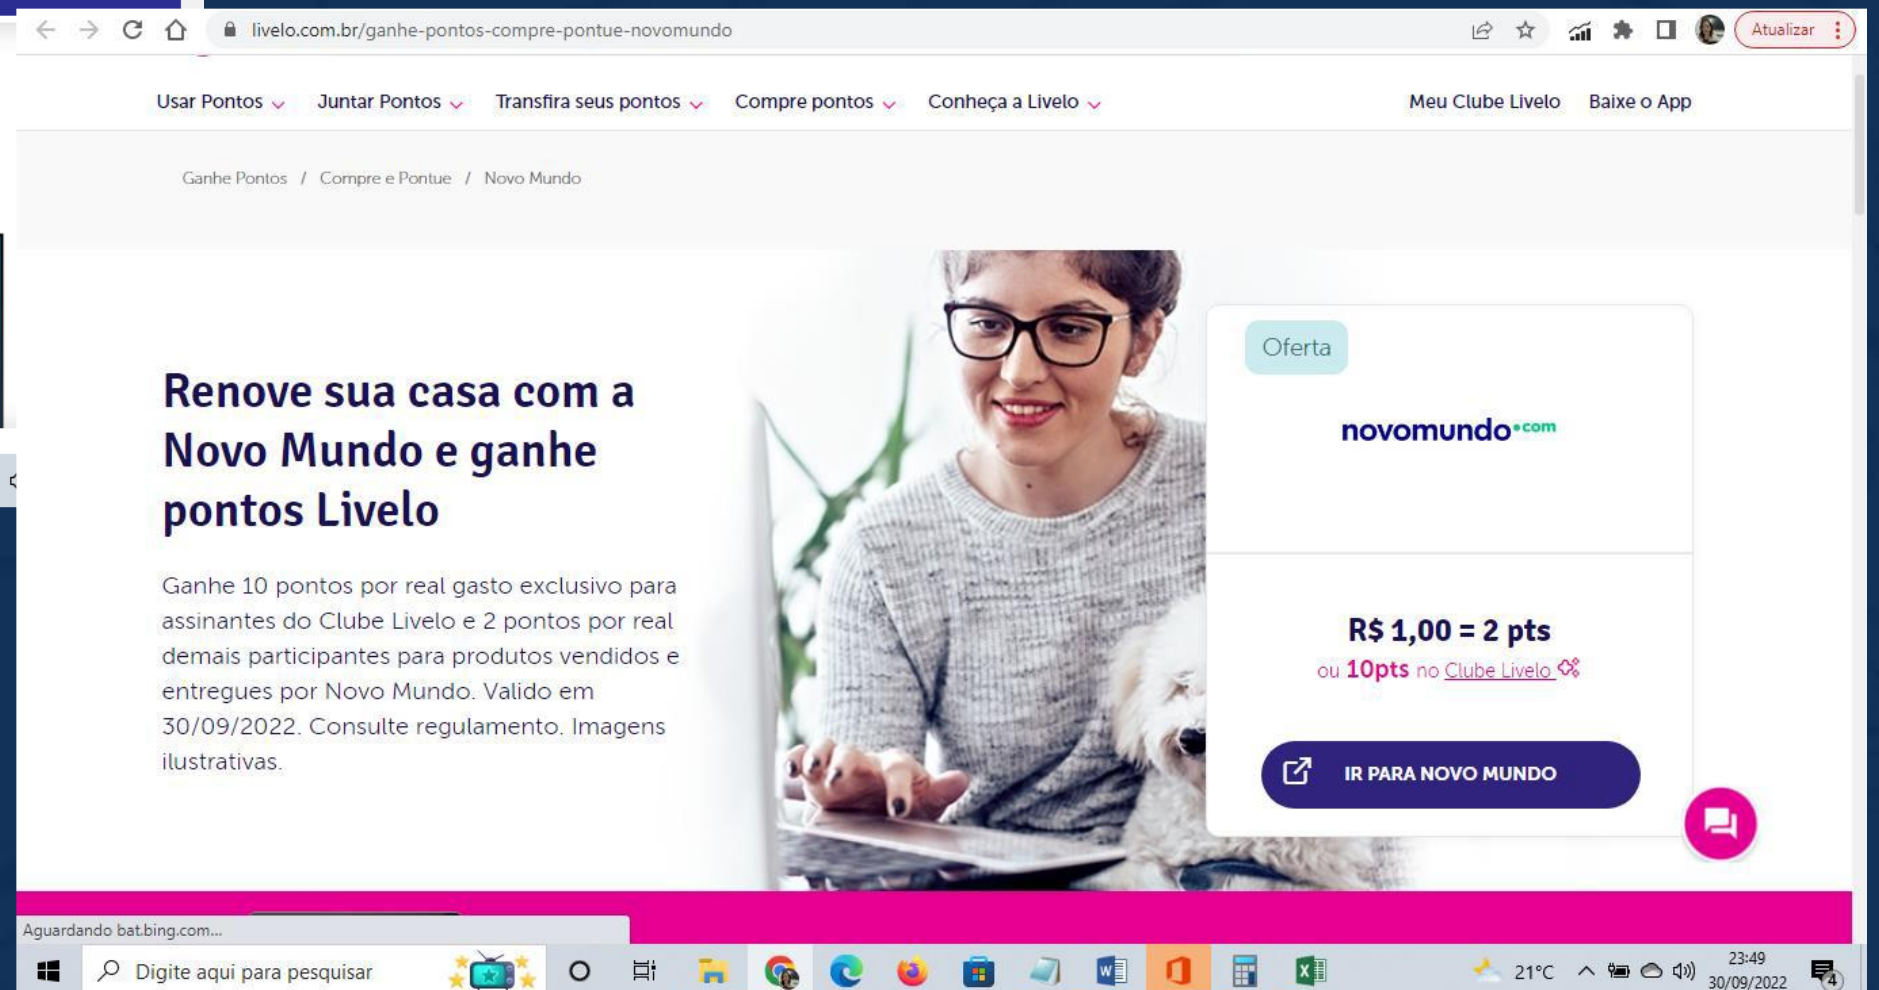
livelo.com.br/ganhe-pontos-compre-pontue-novomundo

Atualizar

Usar Pontos Juntar Pontos Transfira seus pontos Compre pontos Conheça a Livelo Meu Clube Livelo Baixe o App

Ganhe Pontos / Compre e Pontue / Novo Mundo

Renove sua casa com a Novo Mundo e ganhe pontos Livelo

Ganhe 10 pontos por real gasto exclusivo para assinantes do Clube Livelo e 2 pontos por real demais participantes para produtos vendidos e entregues por Novo Mundo. Valido em 30/09/2022. Consulte regulamento. Imagens ilustrativas.

Oferta

novomundo.com

R$ 1,00 = 2 pts
ou 10pts no Clube Livelo

IR PARA NOVO MUNDO

Aguardando bat.bing.com...

Digite aqui para pesquisar

21°C

23:49
30/09/2022